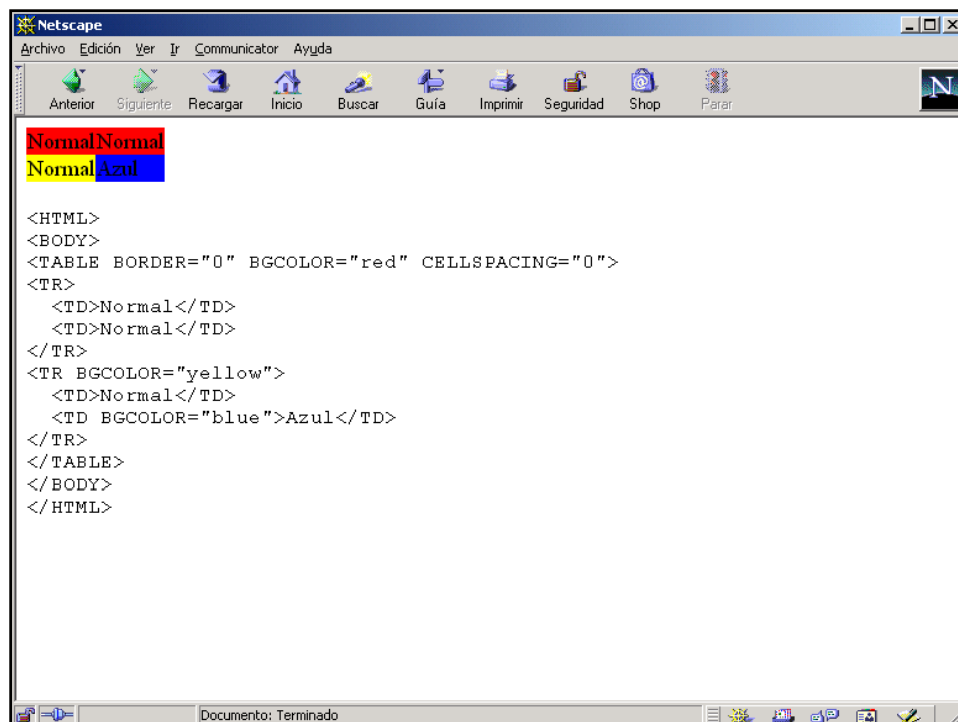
Netscape

Archivo Edición Ver Ir Communicator Ayuda

Anterior Siguiente Recargar Inicio Buscar Guía Imprimir Seguridad Shop Parar

| Normal | Normal |
|---|---|
| Normal | Azul |

<HTML>
<BODY>
<TABLE BORDER="0" BGCOLOR="red" CELLSPACING="0">
<TR>
<TD>Normal</TD>
<TD>Normal</TD>
</TR>
<TR BGCOLOR="yellow">
<TD>Normal</TD>
<TD BGCOLOR="blue">Azul</TD>
</TR>
</TABLE>
</BODY>
</HTML>

Documento: Terminado